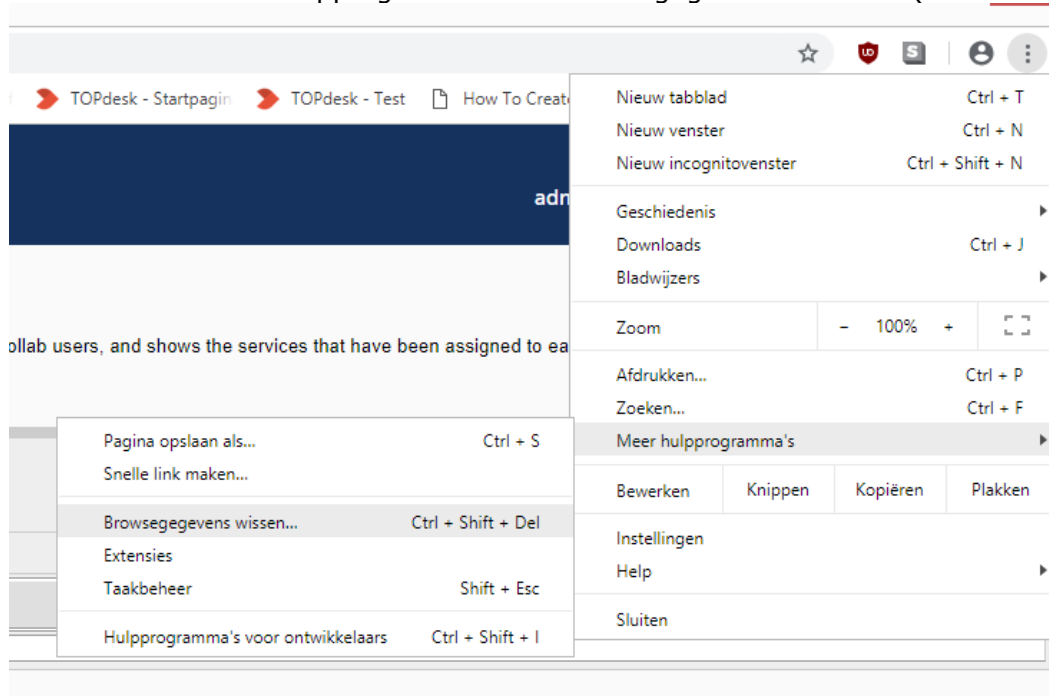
TOPdesk - Startpagin
TOPdesk - Test
How To Create

adm

ollab users, and shows the services that have been assigned to ea

Nieuw tabblad Ctrl + T
Nieuw venster Ctrl + N
Nieuw incognitovenster Ctrl + Shift + N

Geschiedenis
Downloads Ctrl + J
Bladwijzers

Zoom – 100% +

Afdrukken... Ctrl + P
Zoeken... Ctrl + F
Meer hulpprogramma's

Bewerken Knippen Kopiëren Plakken

Instellingen
Help

Sluiten

Pagina opslaan als... Ctrl + S
Snelle link maken...

Browsegegevens wissen... Ctrl + Shift + Del
Extensies
Taakbeheer Shift + Esc

Hulpprogramma's voor ontwikkelaars Ctrl + Shift + I